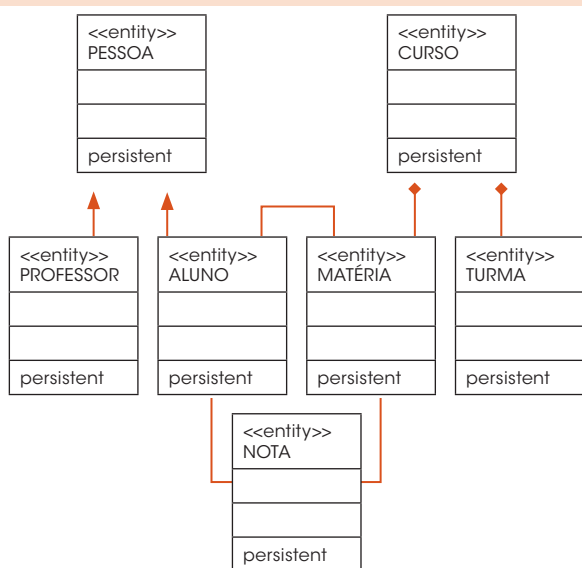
<<entity>>
PESSOA

persistent

<<entity>>
CURSO

persistent

<<entity>>
PROFESSOR

persistent

<<entity>>
ALUNO

persistent

<<entity>>
MATÉRIA

persistent

<<entity>>
TURMA

persistent

<<entity>>
NOTA

persistent